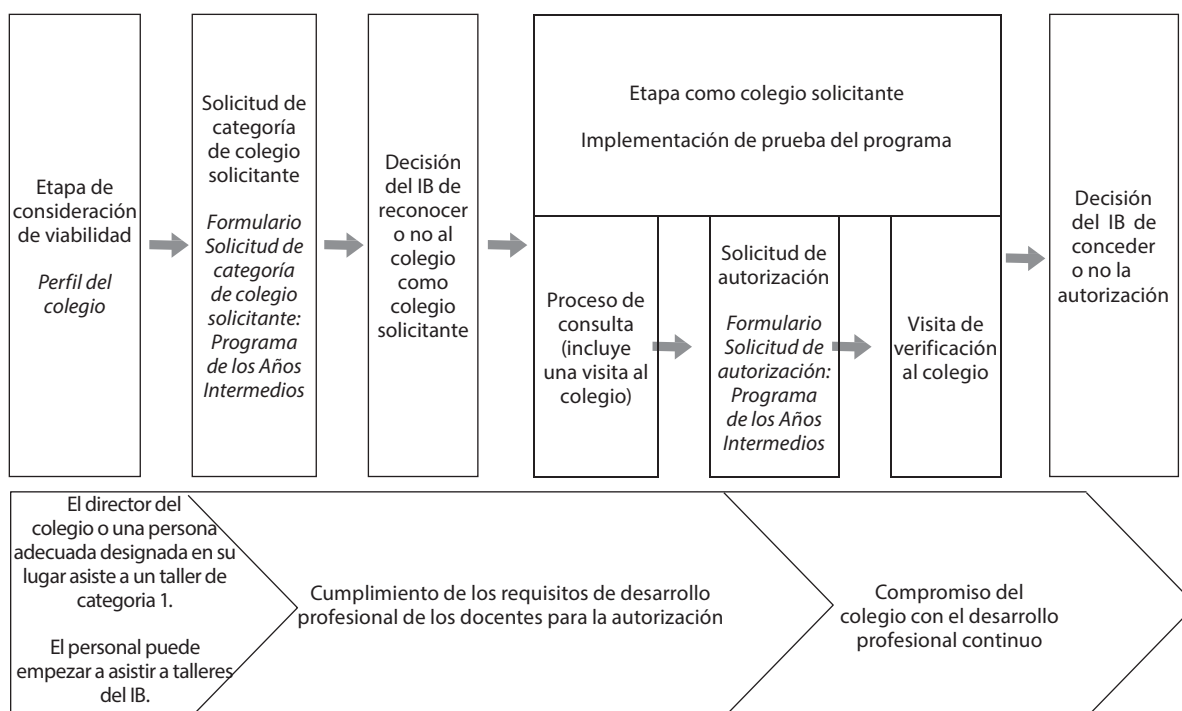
Etapa de consideración de viabilidad

*Perfil del colegio*

Solicitud de categoría de colegio solicitante

*Formulario Solicitud de categoría de colegio solicitante: Programa de los Años Intermedios*

Decisión del IB de reconocer o no al colegio como colegio solicitante

Etapa como colegio solicitante

Implementación de prueba del programa

Proceso de consulta (incluye una visita al colegio)

Solicitud de autorización

*Formulario Solicitud de autorización: Programa de los Años Intermedios*

Visita de verificación al colegio

Decisión del IB de conceder o no la autorización

El director del colegio o una persona adecuada designada en su lugar asiste a un taller de categoria 1.

El personal puede empezar a asistir a talleres del IB.

Cumplimiento de los requisitos de desarrollo profesional de los docentes para la autorización

Compromiso del colegio con el desarrollo profesional continuo